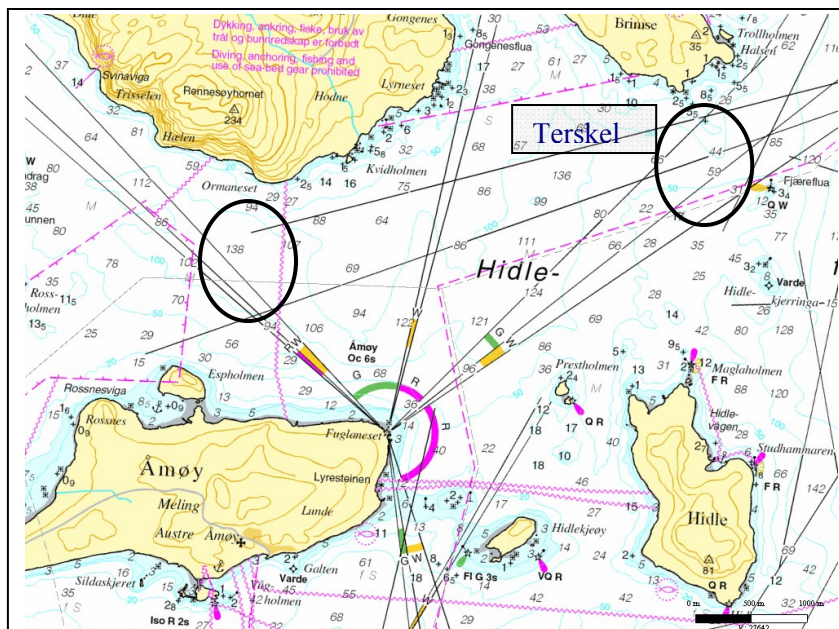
Dykking, ankring, fiske, bruk av trål og bunnredskap er forbudt
Diving, anchoring, fishing and use of sea-bed gear prohibited

Svinaviga
Trisselen
Rennesøyhornet
234
Hodne
Hælen
Lyreneset
Gongenes
Gongenesflua
Brimse
35
Trollholmen
Halsen
Terskel
Ormaneset
Kvidholmen
Fjæreflua
Q W
Hidle-
Varde
Hidle-kjerringa
Ross-holmen
Åmøy Oc 6s
G
R
W
Prestholmen
Q R
Maglaholmen
F R
Hidle-vågen
Studhammaren
F R
Rossnesviga
Rossnes
Espholmen
Fugleneset
Lyresteinen
Åmøy
Meling
Austre Åmøy
Lunde
Hidlekjeøy
Fl G 3s
VQ R
Hidle
81
Q R
Galten
Varde
Sildaskjeret
Iso R 2s
Vågholmen
0 m 500 m 1000 m